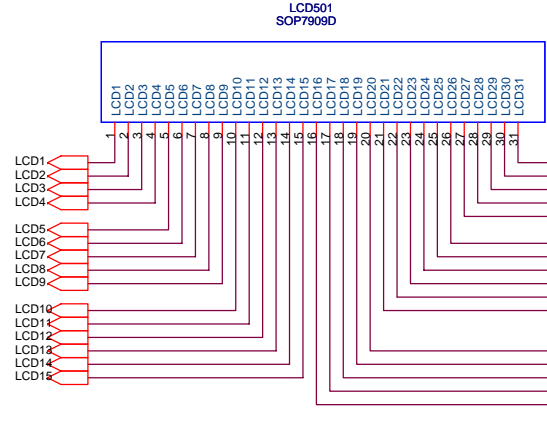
LCD501
SOP7909D

LCD1 LCD2 LCD3 LCD4 LCD5 LCD6 LCD7 LCD8 LCD9 LCD10 LCD11 LCD12 LCD13 LCD14 LCD15 LCD16 LCD17 LCD18 LCD19 LCD20 LCD21 LCD22 LCD23 LCD24 LCD25 LCD26 LCD27 LCD28 LCD29 LCD30 LCD31

1 2 3 4 5 6 7 8 9 10 11 12 13 14 15 16 17 18 19 20 21 22 23 24 25 26 27 28 29 30 31

LCD1
LCD2
LCD3
LCD4

LCD5
LCD6
LCD7
LCD8
LCD9

LCD10
LCD11
LCD12
LCD13
LCD14
LCD15